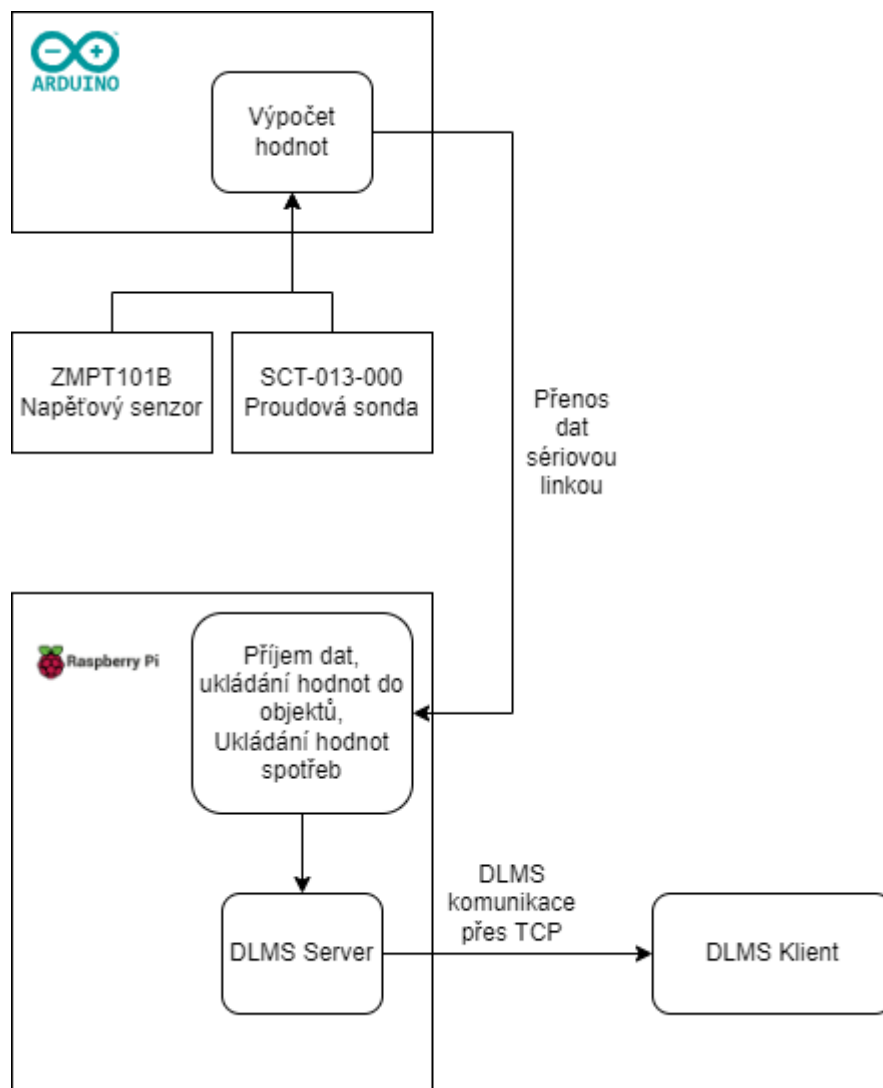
ARDUINO

Výpočet hodnot

ZMPT101B Napěťový senzor

SCT-013-000 Proudová sonda

Přenos dat sériovou linkou

Raspberry Pi

Příjem dat, ukládání hodnot do objektů, Ukládání hodnot spotřeb

DLMS Server

DLMS komunikace přes TCP

DLMS Klient